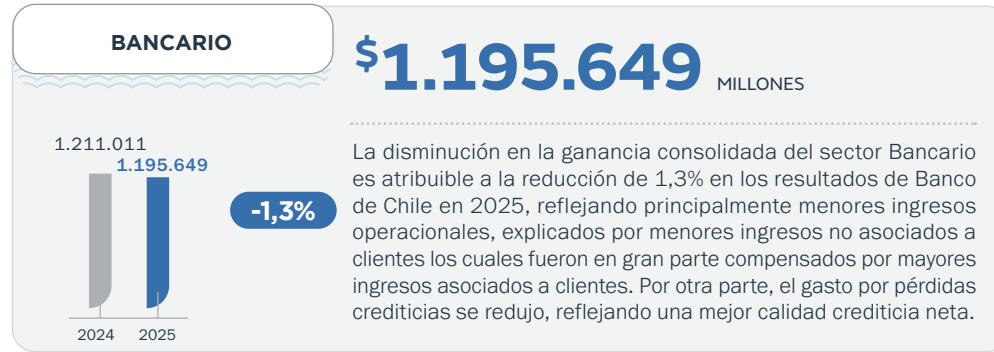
BANCARIO

$1.195.649 MILLONES

1.211.011
1.195.649

-1,3%

2024 2025

La disminución en la ganancia consolidada del sector Bancario es atribuible a la reducción de 1,3% en los resultados de Banco de Chile en 2025, reflejando principalmente menores ingresos operacionales, explicados por menores ingresos no asociados a clientes los cuales fueron en gran parte compensados por mayores ingresos asociados a clientes. Por otra parte, el gasto por pérdidas crediticias se redujo, reflejando una mejor calidad crediticia neta.